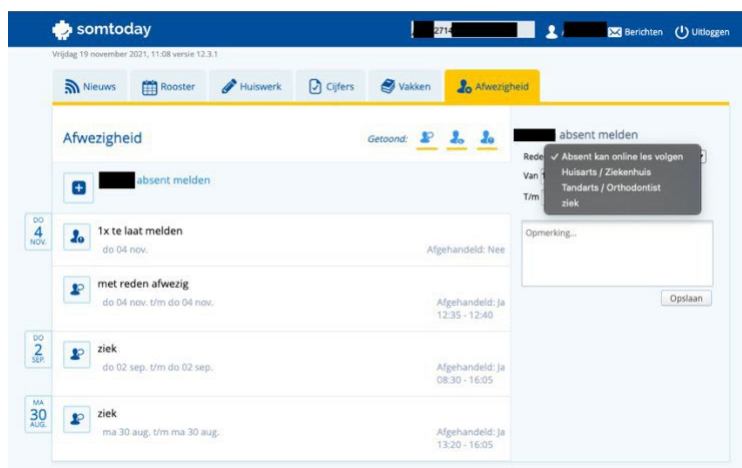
somtoday

271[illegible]

Berichten Uitloggen

Vrijdag 19 november 2021, 11:08 versie 12.3.1

Nieuws Rooster Huiswerk Cijfers Vakken Afwezigheid

Afwezigheid

Getoond:

absent melden

DO 4 NOV.

1x te laat melden
do 04 nov.
Afgehandeld: Nee

met reden afwezig
do 04 nov. t/m do 04 nov.
Afgehandeld: Ja 12:35 - 12:40

DO 2 SEP.

ziek
do 02 sep. t/m do 02 sep.
Afgehandeld: Ja 08:30 - 16:05

MA 30 AUG.

ziek
ma 30 aug. t/m ma 30 aug.
Afgehandeld: Ja 13:20 - 16:05

absent melden

Rede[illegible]
Van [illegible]
T/m

✓ Absent kan online les volgen
Huisarts / Ziekenhuis
Tandarts / Orthodontist
ziek

Opmerking...

Opslaan